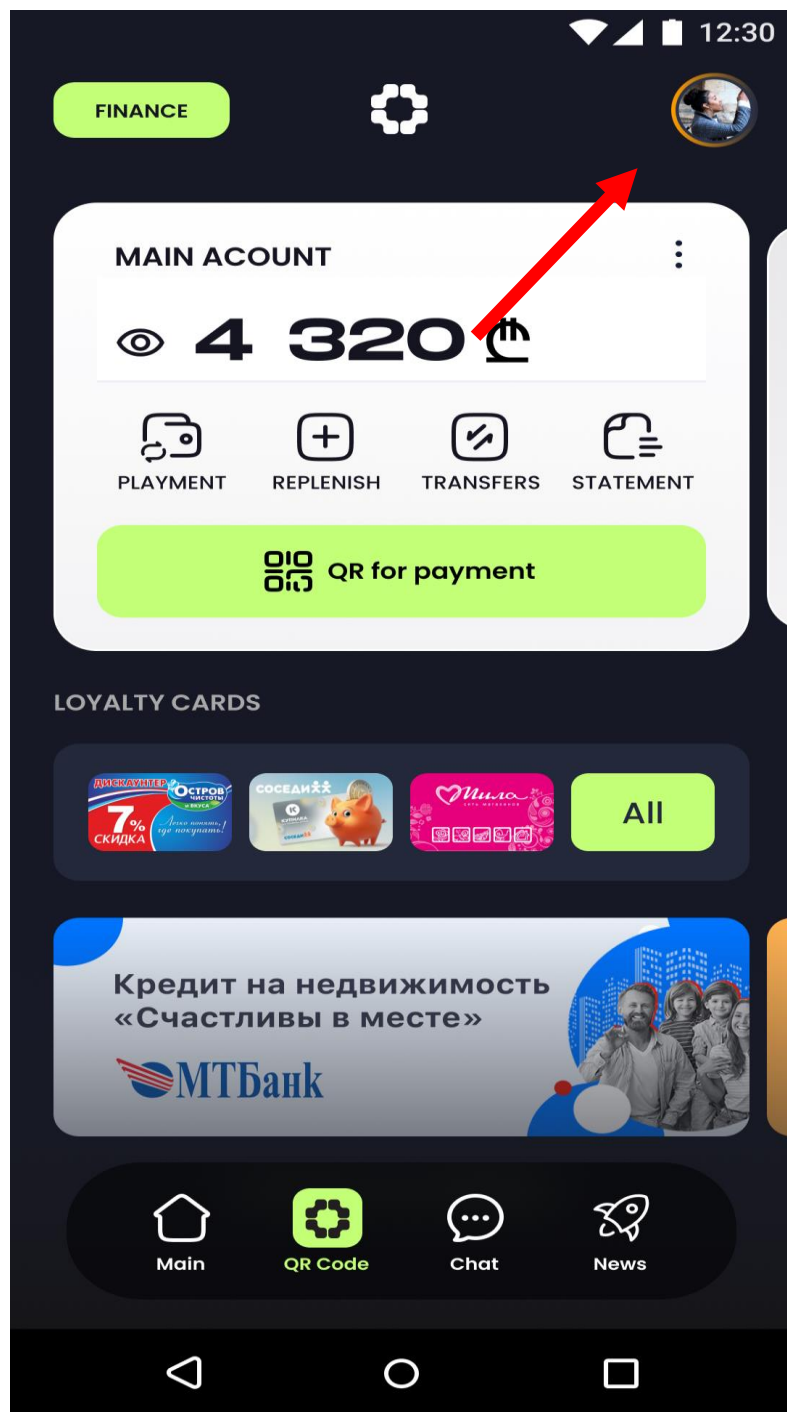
12:30

FINANCE

MAIN ACOUNT

4 320 ₾

PLAYMENT
REPLENISH
TRANSFERS
STATEMENT

QR for payment

LOYALTY CARDS

ДИСКАУНТЕР ОСТРОВ ЧИСТОТЫ и ВКУСА 7% СКИДКА Легко понять, легко покупать!

СОСЕДИ

Мила

All

Кредит на недвижимость «Счастливы в месте»

МТБанк

Main
QR Code
Chat
News